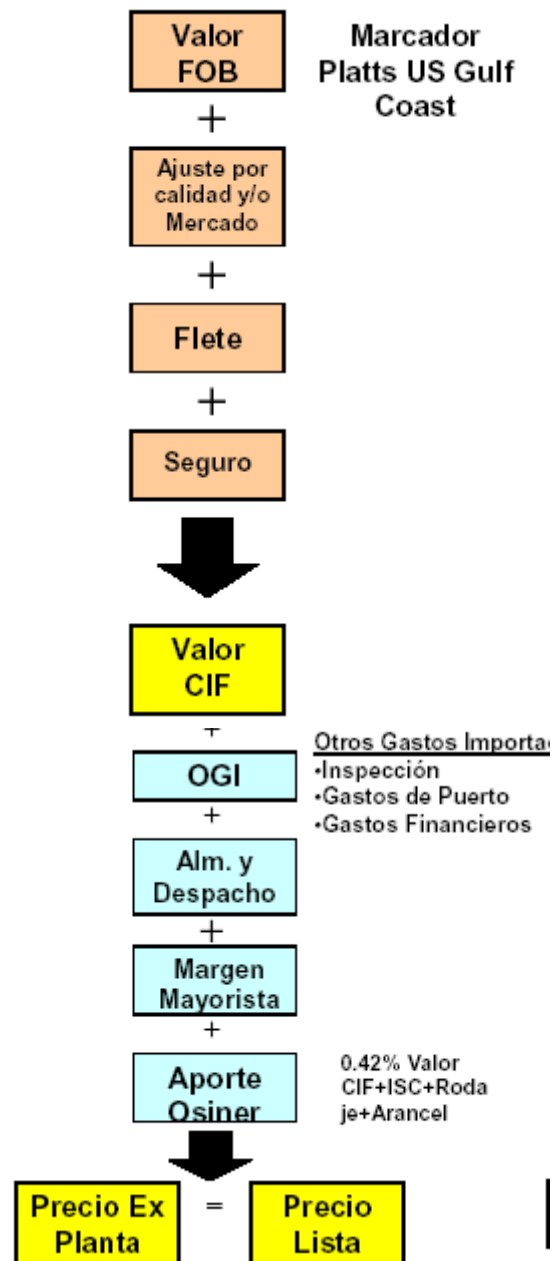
Valor FOB

Marcador Platts US Gulf Coast

+

Ajuste por calidad y/o Mercado

+

Flete

+

Seguro

Valor CIF

+

OGI

Otros Gastos Importac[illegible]
•Inspección
•Gastos de Puerto
•Gastos Financieros

+

Alm. y Despacho

+

Margen Mayorista

+

Aporte Osiner

0.42% Valor CIF+ISC+Rodaje+Arancel

Precio Ex Planta

=

Precio Lista